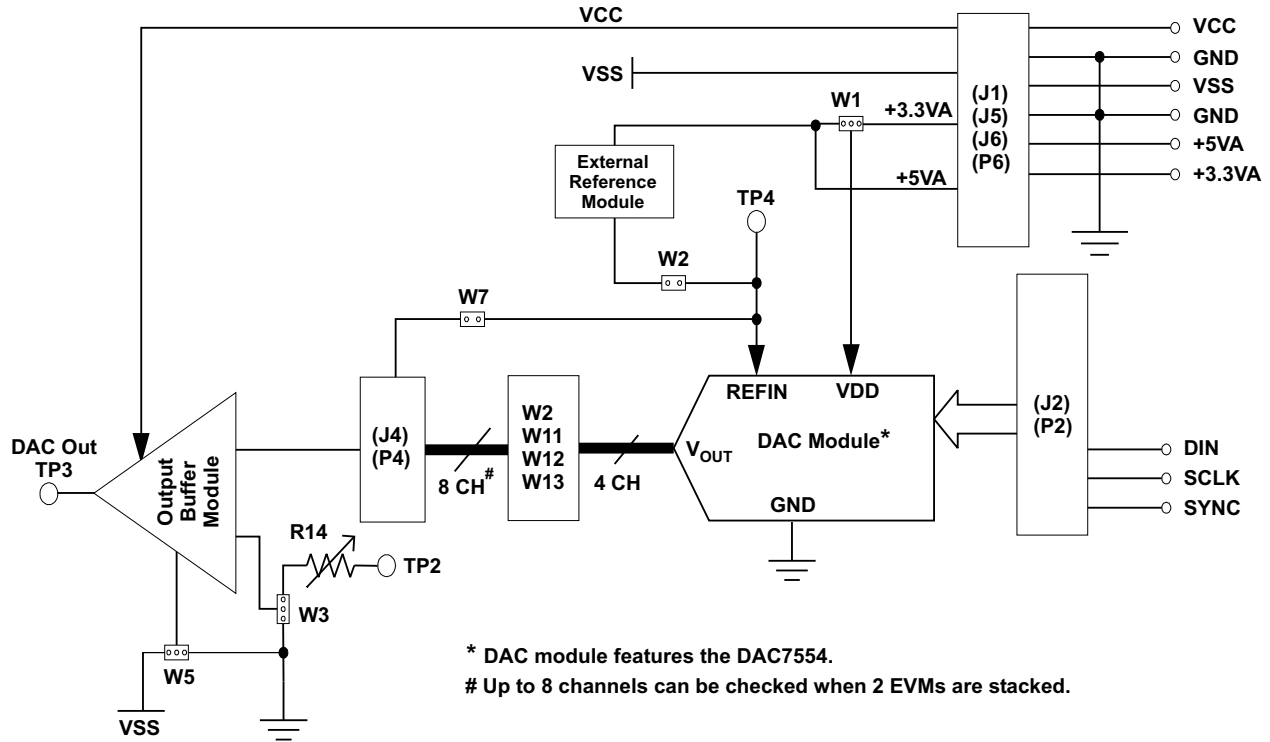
VCC

VSS

W1

+3.3VA

External Reference Module

+5VA

(J1)
(J5)
(J6)
(P6)

VCC
GND
VSS
GND
+5VA
+3.3VA

TP4

W2

W7

REFIN

VDD

(J2)
(P2)

DIN
SCLK
SYNC

DAC Out
TP3

Output Buffer Module

(J4)
(P4)

8 CH$^{\#}$

W2
W11
W12
W13

4 CH

$V_{OUT}$

DAC Module*

GND

R14

TP2

W3

W5

VSS

* DAC module features the DAC7554.

# Up to 8 channels can be checked when 2 EVMs are stacked.